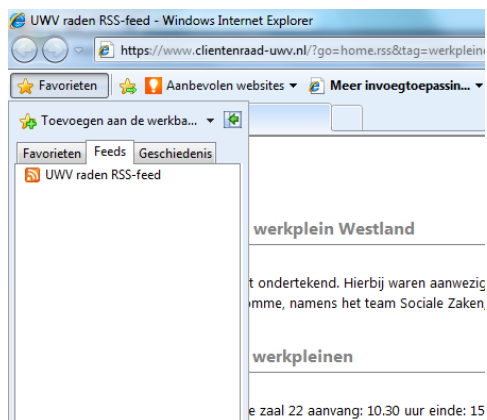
UWV raden RSS-feed - Windows Internet Explorer

https://www.clientenraad-uwv.nl/?go=home.rss&tag=werkplein

Favorieten

Aanbevolen websites ▾

Meer invoegtoepassin... ▾

Toevoegen aan de werkba... ▾

Favorieten | Feeds | Geschiedenis

UWV raden RSS-feed

werkplein Westland

t ondertekend. Hierbij waren aanwezig

omme, namens het team Sociale Zaken,

werkpleinen

e zaal 22 aanvang: 10.30 uur einde: 15